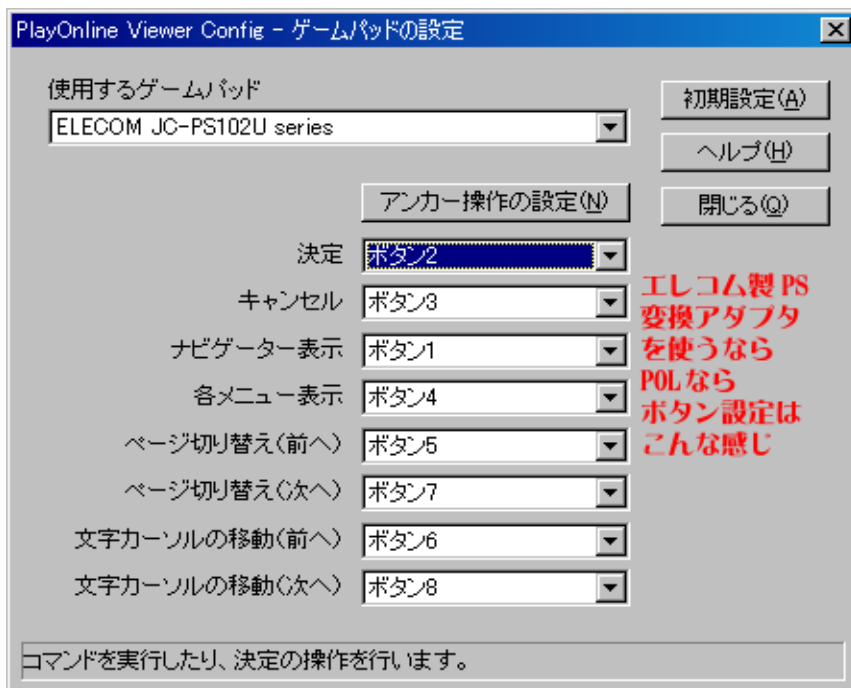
PlayOnline Viewer Config - ゲームパッドの設定

使用するゲームパッド

ELECOM JC-PS102U series

初期設定(A)

ヘルプ(H)

アンカー操作の設定(N)

閉じる(Q)

決定 ボタン2

キャンセル ボタン3

ナビゲーター表示 ボタン1

各メニュー表示 ボタン4

ページ切り替え(前へ) ボタン5

ページ切り替え(次へ) ボタン7

文字カーソルの移動(前へ) ボタン6

文字カーソルの移動(次へ) ボタン8

エレコム製 PS 変換アダプタ を使うなら POL なら ボタン設定は こんな感じ

コマンドを実行したり、決定の操作を行います。